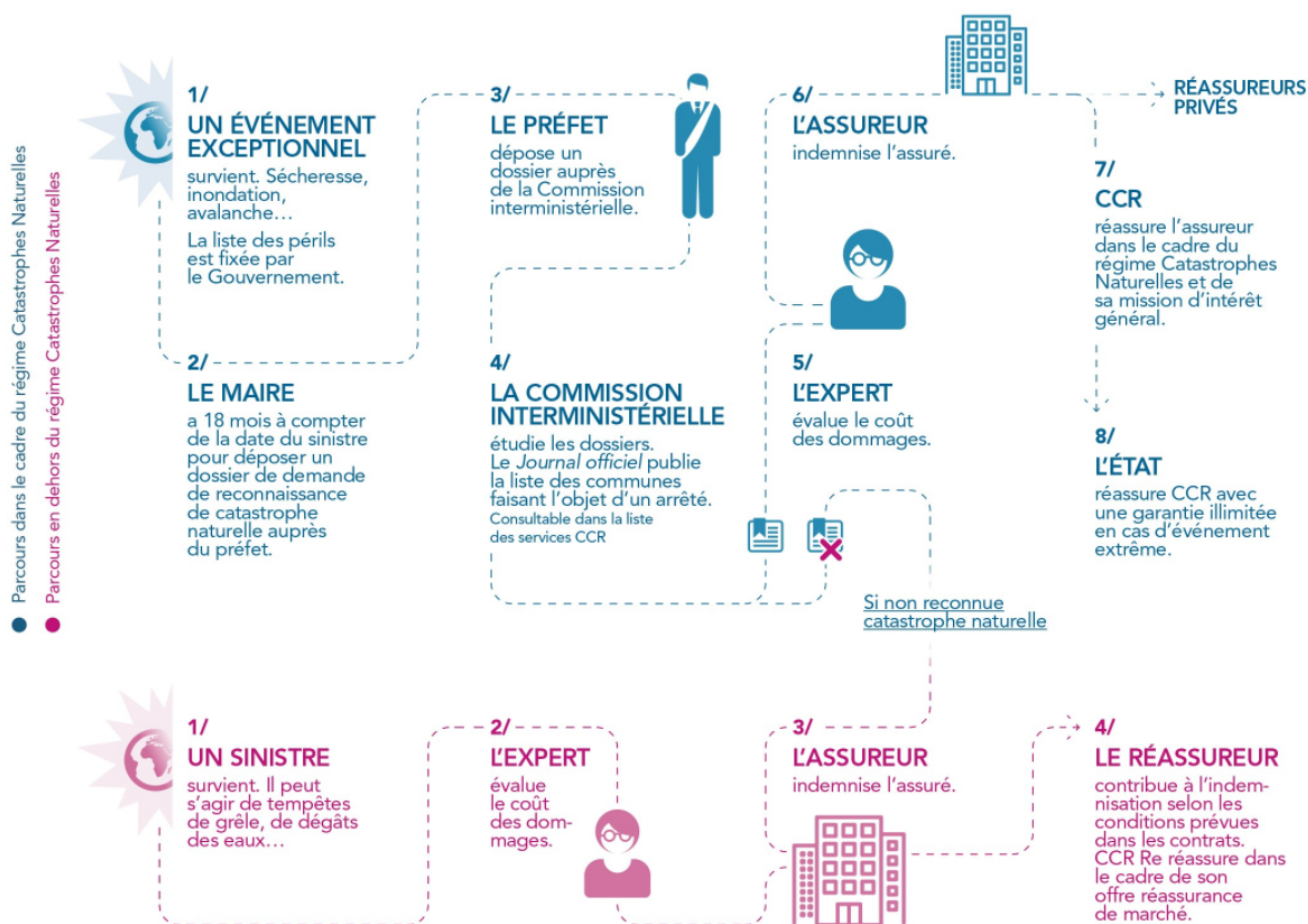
Parcours dans le cadre du régime Catastrophes Naturelles

Parcours en dehors du régime Catastrophes Naturelles

1/
UN ÉVÉNEMENT EXCEPTIONNEL
survient. Sécheresse, inondation, avalanche…
La liste des périls est fixée par le Gouvernement.

2/
LE MAIRE
a 18 mois à compter de la date du sinistre pour déposer un dossier de demande de reconnaissance de catastrophe naturelle auprès du préfet.

3/
LE PRÉFET
dépose un dossier auprès de la Commission interministérielle.

4/
LA COMMISSION INTERMINISTÉRIELLE
étudie les dossiers. Le Journal officiel publie la liste des communes faisant l'objet d'un arrêté.
Consultable dans la liste des services CCR

5/
L'EXPERT
évalue le coût des dommages.

6/
L'ASSUREUR
indemnise l'assuré.

RÉASSUREURS PRIVÉS

7/
CCR
réassure l'assureur dans le cadre du régime Catastrophes Naturelles et de sa mission d'intérêt général.

8/
L'ÉTAT
réassure CCR avec une garantie illimitée en cas d'événement extrême.

Si non reconnue catastrophe naturelle

1/
UN SINISTRE
survient. Il peut s'agir de tempêtes de grêle, de dégâts des eaux…

2/
L'EXPERT
évalue le coût des dommages.

3/
L'ASSUREUR
indemnise l'assuré.

4/
LE RÉASSUREUR
contribue à l'indemnisation selon les conditions prévues dans les contrats. CCR Re réassure dans le cadre de son offre réassurance de marché.